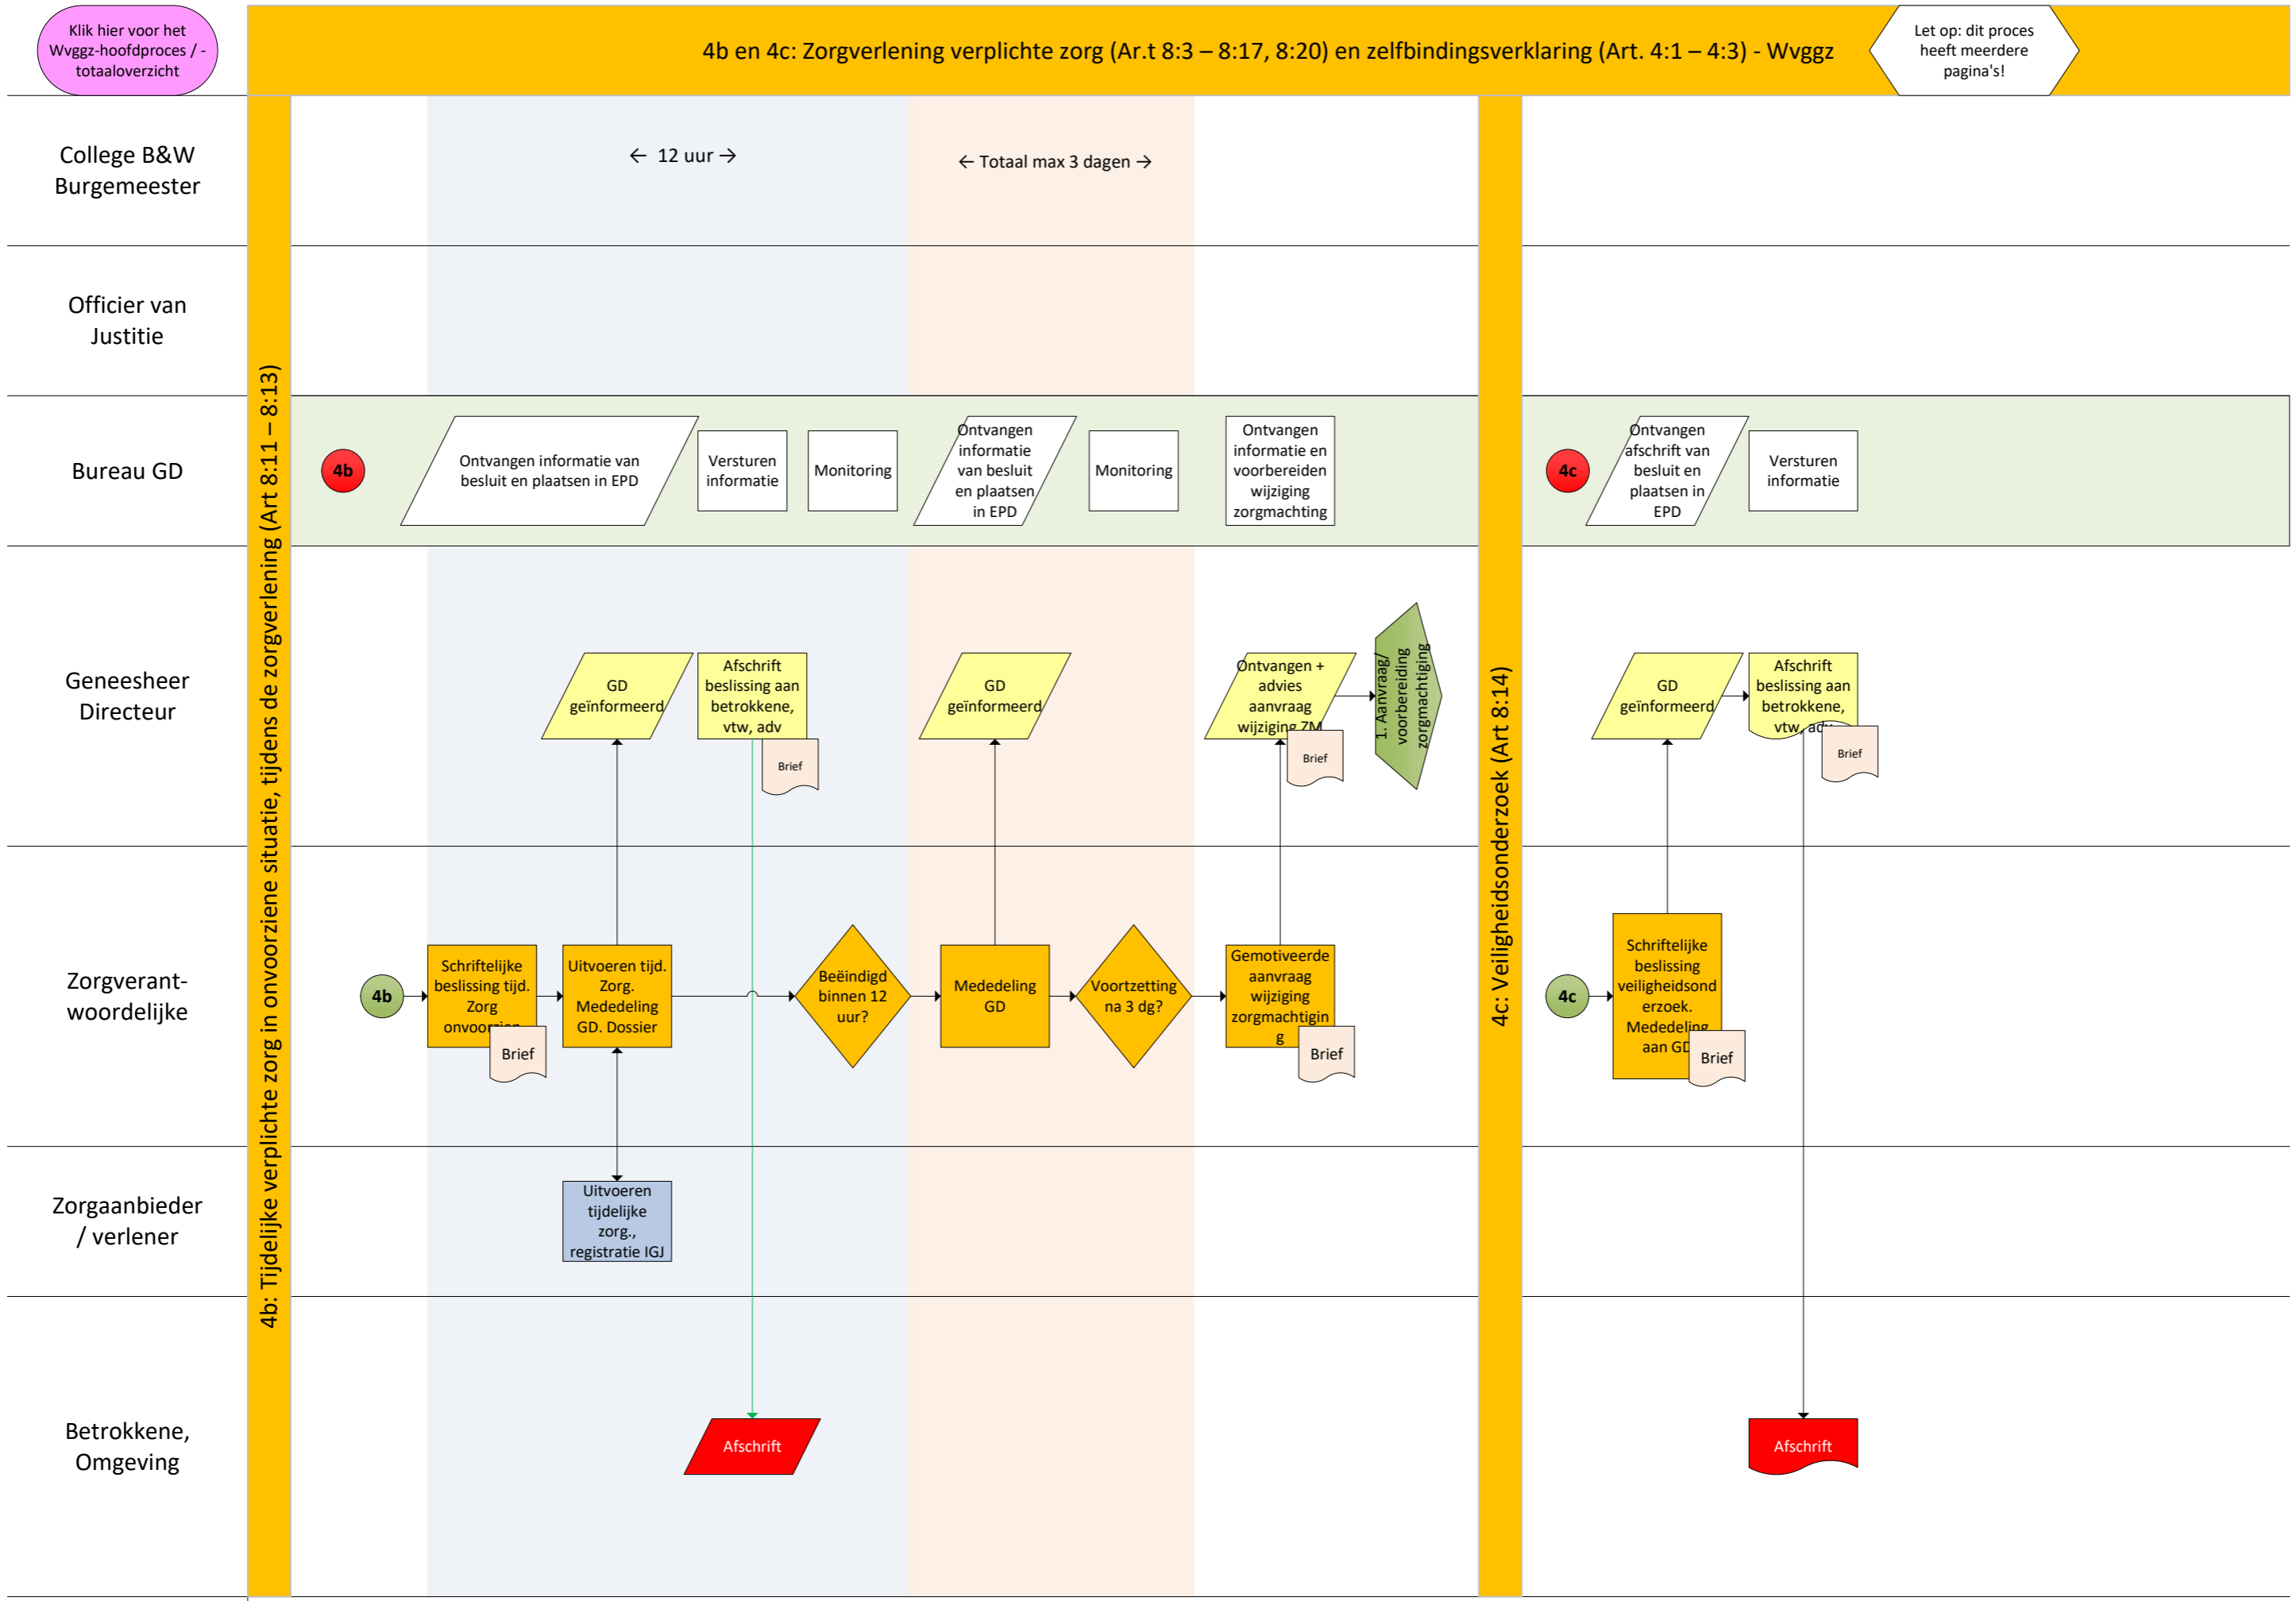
Klik hier voor het Wvggz-hoofdproces / -totaaloverzicht

4b en 4c: Zorgverlening verplichte zorg (Ar.t 8:3 – 8:17, 8:20) en zelfbindingsverklaring (Art. 4:1 – 4:3) - Wvggz

Let op: dit proces heeft meerdere pagina's!

College B&W Burgemeester

Officier van Justitie

Bureau GD

Geneesheer Directeur

Zorgverant-woordelijke

Zorgaanbieder / verlener

Betrokkene, Omgeving

4b: Tijdelijke verplichte zorg in onvoorziene situatie, tijdens de zorgverlening (Art 8:11 – 8:13)

← 12 uur →

← Totaal max 3 dagen →

4b

Ontvangen informatie van besluit en plaatsen in EPD

Versturen informatie

Monitoring

Ontvangen informatie van besluit en plaatsen in EPD

Monitoring

Ontvangen informatie en voorbereiden wijziging zorgmachting

GD geïnformeerd

Afschrift beslissing aan betrokkene, vtw, adv

Brief

GD geïnformeerd

Ontvangen + advies aanvraag wijziging ZM

Brief

1. Aanvraag/ voorbereiding zorgmachtiging

4b

Schriftelijke beslissing tijd. Zorg onvoorzien

Brief

Uitvoeren tijd. Zorg. Mededeling GD. Dossier

Beëindigd binnen 12 uur?

Mededeling GD

Voortzetting na 3 dg?

Gemotiveerde aanvraag wijziging zorgmachtiging

Brief

Uitvoeren tijdelijke zorg., registratie IGJ

Afschrift

4c: Veiligheidsonderzoek (Art 8:14)

4c

Ontvangen afschrift van besluit en plaatsen in EPD

Versturen informatie

GD geïnformeerd

Afschrift beslissing aan betrokkene, vtw, adv

Brief

4c

Schriftelijke beslissing veiligheidsonderzoek. Mededeling aan GD

Brief

Afschrift